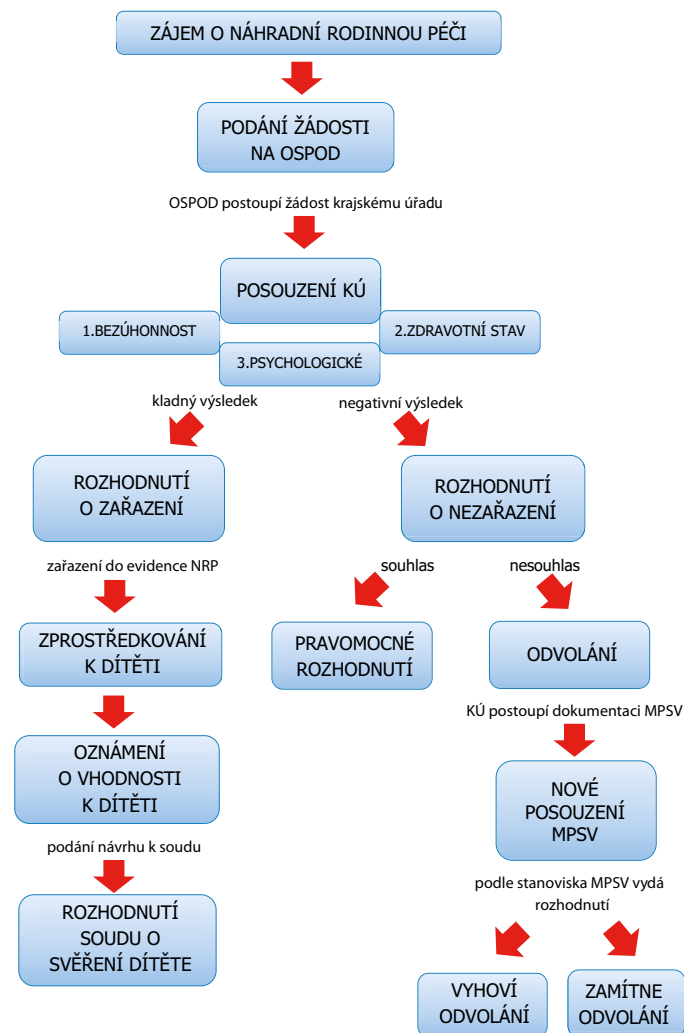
ZÁJEM O NÁHRADNÍ RODINNOU PÉČI

PODÁNÍ ŽÁDOSTI NA OSPOD

OSPOD postoupí žádost krajskému úřadu

POSOUZENÍ KÚ

1.BEZÚHONNOST

2.ZDRAVOTNÍ STAV

3.PSYCHOLOGICKÉ

kladný výsledek

negativní výsledek

ROZHODNUTÍ O ZAŘAZENÍ

ROZHODNUTÍ O NEZAŘAZENÍ

zařazení do evidence NRP

souhlas

nesouhlas

ZPROSTŘEDKOVÁNÍ K DÍTĚTI

PRAVOMOCNÉ ROZHODNUTÍ

ODVOLÁNÍ

KÚ postoupí dokumentaci MPSV

OZNÁMENÍ O VHODNOSTI K DÍTĚTI

NOVÉ POSOUZENÍ MPSV

podání návrhu k soudu

podle stanoviska MPSV vydá rozhodnutí

ROZHODNUTÍ SOUDU O SVĚŘENÍ DÍTĚTE

VYHOVÍ ODVOLÁNÍ

ZAMÍTNE ODVOLÁNÍ